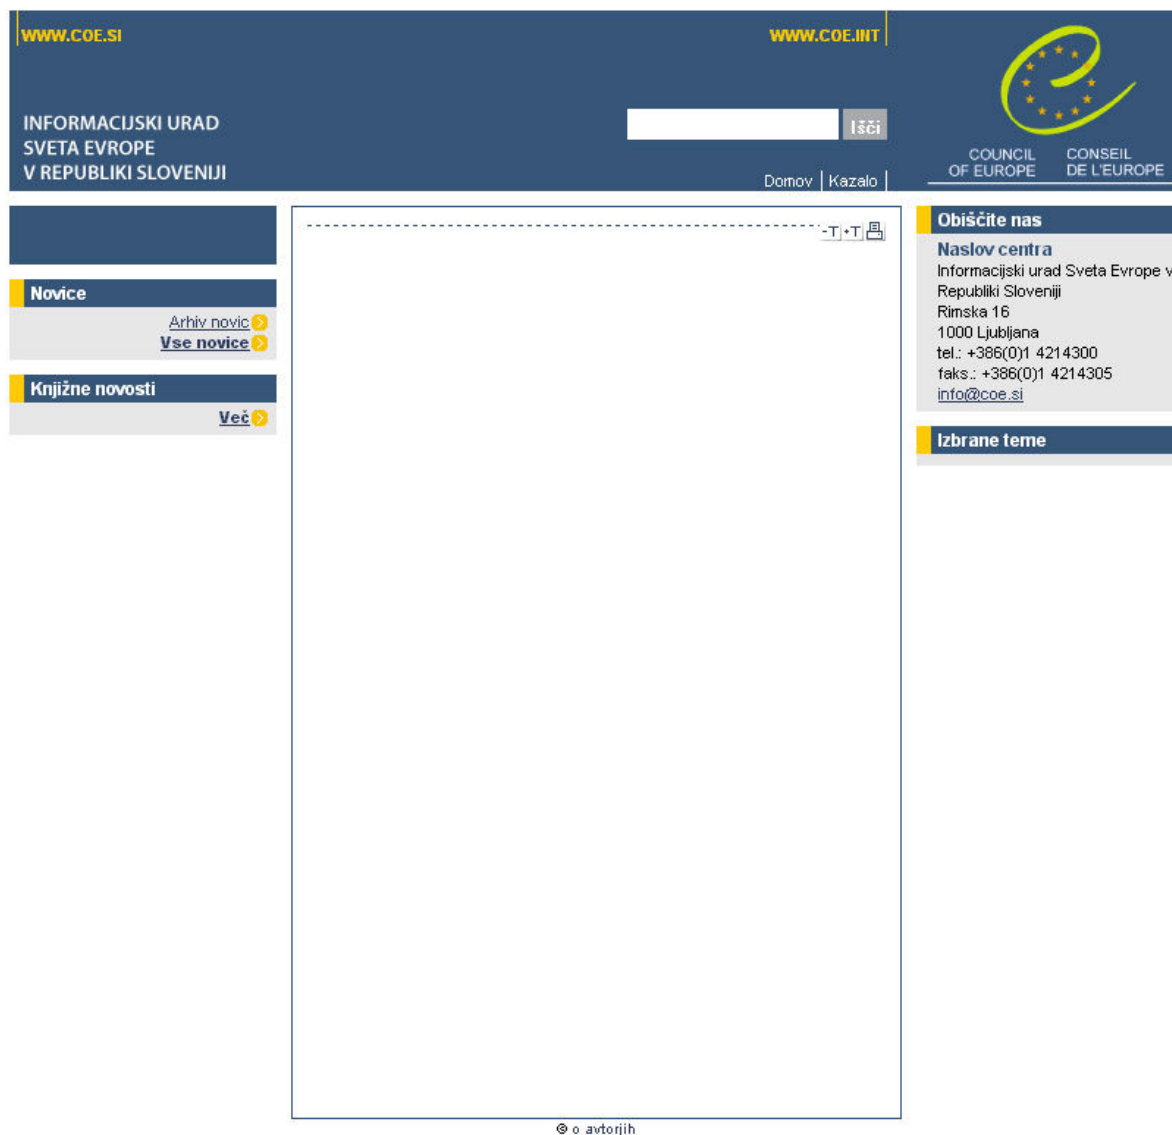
WWW.COE.SI

WWW.COE.INT

INFORMACIJSKI URAD
SVETA EVROPE
V REPUBLIKI SLOVENIJI

Išči

Domov | Kazalo

COUNCIL OF EUROPE
CONSEIL DE L'EUROPE

Novice

Arhiv novic
Vse novice

Knjižne novosti

Več

-T +T

Obiščite nas

Naslov centra
Informacijski urad Sveta Evrope v
Republiki Sloveniji
Rimska 16
1000 Ljubljana
tel.: +386(0)1 4214300
faks.: +386(0)1 4214305
info@coe.si

Izbrane teme

© o avtorjih